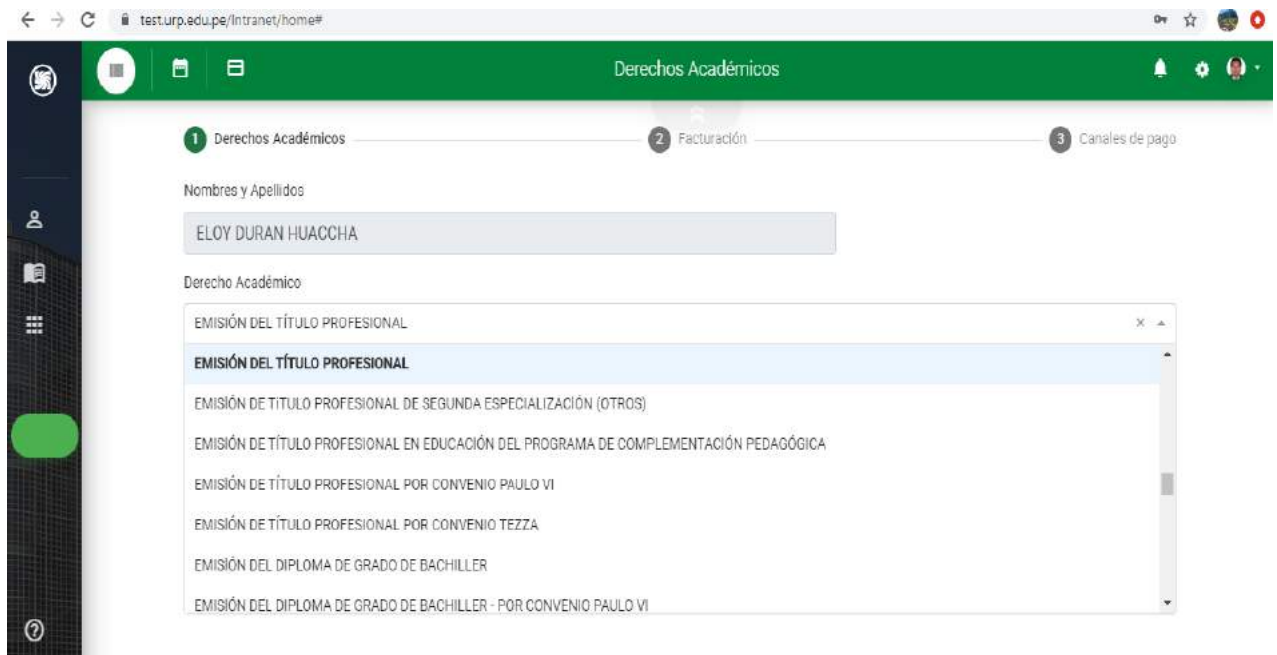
test.urp.edu.pe/Intranet/home#

Derechos Académicos

1 Derechos Académicos
2 Facturación
3 Canales de pago

Nombres y Apellidos

ELOY DURAN HUACCHA

Derecho Académico

EMISIÓN DEL TÍTULO PROFESIONAL

EMISIÓN DEL TÍTULO PROFESIONAL

EMISIÓN DE TITULO PROFESIONAL DE SEGUNDA ESPECIALIZACIÓN (OTROS)

EMISIÓN DE TÍTULO PROFESIONAL EN EDUCACIÓN DEL PROGRAMA DE COMPLEMENTACIÓN PEDAGÓGICA

EMISIÓN DE TÍTULO PROFESIONAL POR CONVENIO PAULO VI

EMISIÓN DE TÍTULO PROFESIONAL POR CONVENIO TEZZA

EMISIÓN DEL DIPLOMA DE GRADO DE BACHILLER

EMISIÓN DEL DIPLOMA DE GRADO DE BACHILLER - POR CONVENIO PAULO VI